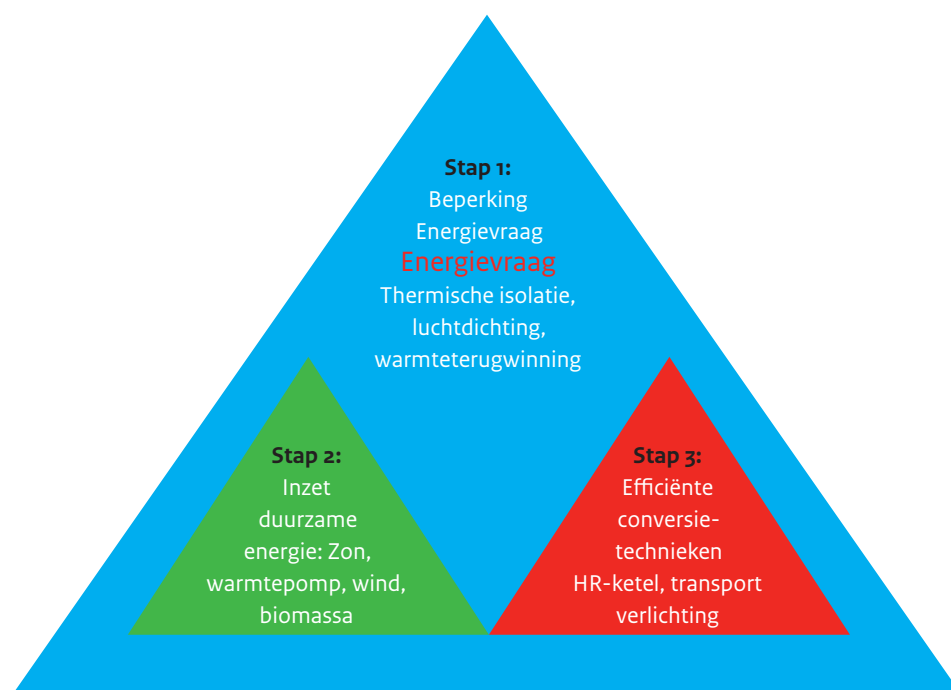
Stap 1:
Beperking
Energievraag
Energievraag
Thermische isolatie,
luchtdichting,
warmteterugwinning

Stap 2:
Inzet
duurzame
energie: Zon,
warmtepomp, wind,
biomassa

Stap 3:
Efficiënte
conversie-
technieken
HR-ketel, transport
verlichting